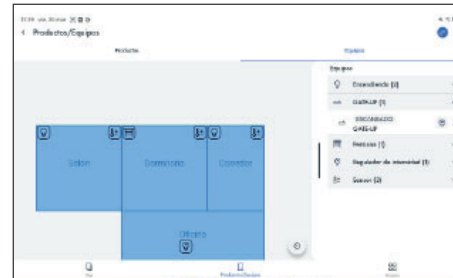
11:18 vie. 26 mar.

Productos/Equipos

Producto

Equipos

Equipos

Encendiendo (3)

GATE-UP (1)

VINCULANDO
GATE-UP

Persianas (1)

Regulador de intensidad (1)

Sensor (2)

Salon

Dormitorio

Comedor

Oficina

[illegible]

Productos/Equipos

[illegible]